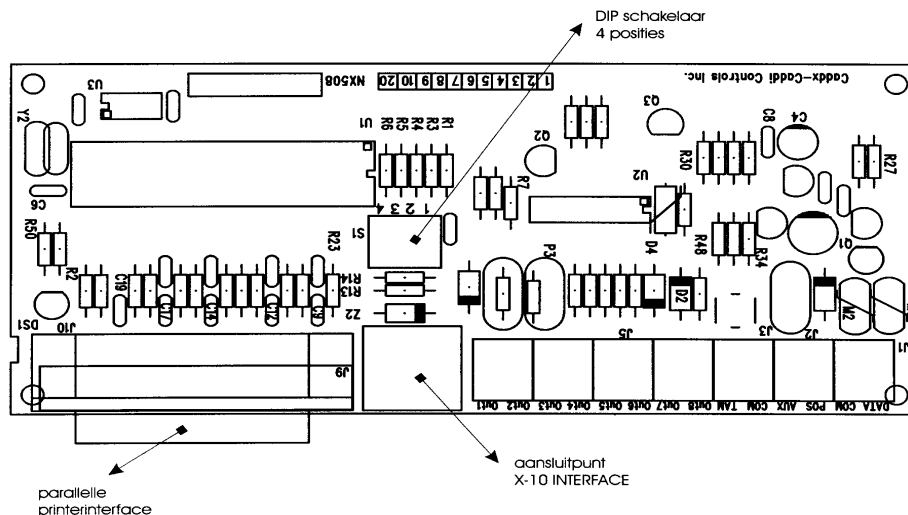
DIP schakelaar
4 posities

NX508B
1 2 3 4 5 6 7 8 9 10 20
Caddx-Caddi Controls Inc.
U3
Y2
U1
R6 R5 R4 R3 R1
Q3
Q2
C8
C4
R30
R27
C6
R7
U2
1 2 3 4
R50
R23
S1
D4
R48
R34
Q1
R2
C19
R14
R13
P3
D2
C17
C16
C12
C9
Z2
J3
J2
M2
DS1
J10
J5
J1
J9
Out1 Out2 Out3 Out4 Out5 Out6 Out7 Out8 TAM COM AUX POS COM DATA

parallelle
printerinterface

aansluitpunt
X-10 INTERFACE